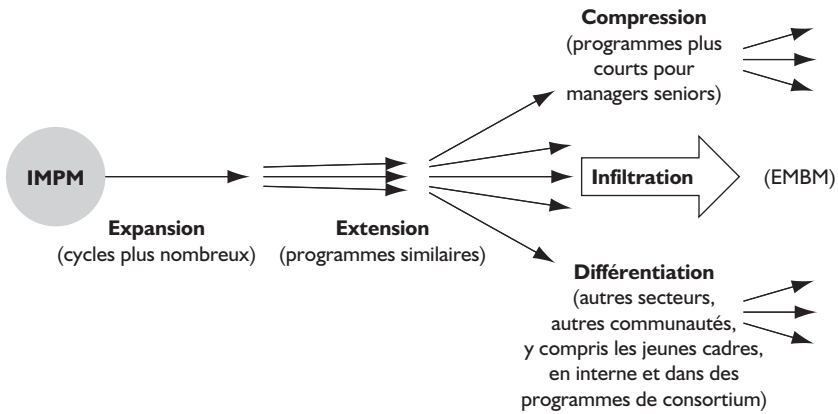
IMPM

Expansion
(cycles plus nombreux)

Extension
(programmes similaires)

Compression
(programmes plus courts pour managers seniors)

Infiltration

(EMBM)

Différentiation
(autres secteurs, autres communautés, y compris les jeunes cadres, en interne et dans des programmes de consortium)